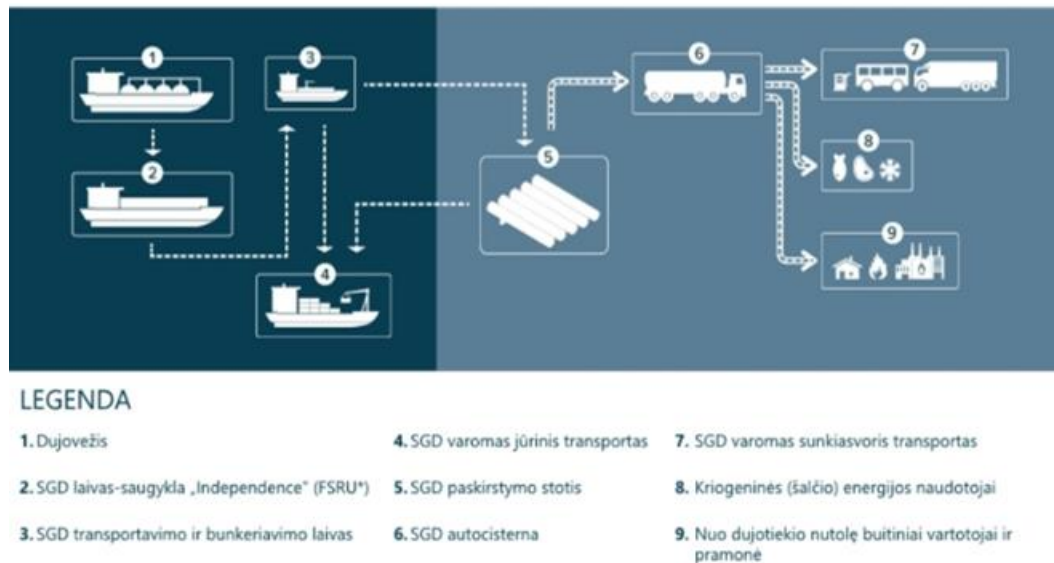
1

3

6

7

2

5

8

4

9

LEGENDA

1. Dujovežis

2. SGD laivas-saugykla „Independence" (FSRU*)

3. SGD transportavimo ir bunkeriavimo laivas

4. SGD varomas jūrinis transportas

5. SGD paskirstymo stotis

6. SGD autocisterna

7. SGD varomas sunkiasvoris transportas

8. Kriogeninės (šalčio) energijos naudotojai

9. Nuo dujotiekio nutolę buitiniai vartotojai ir pramonė